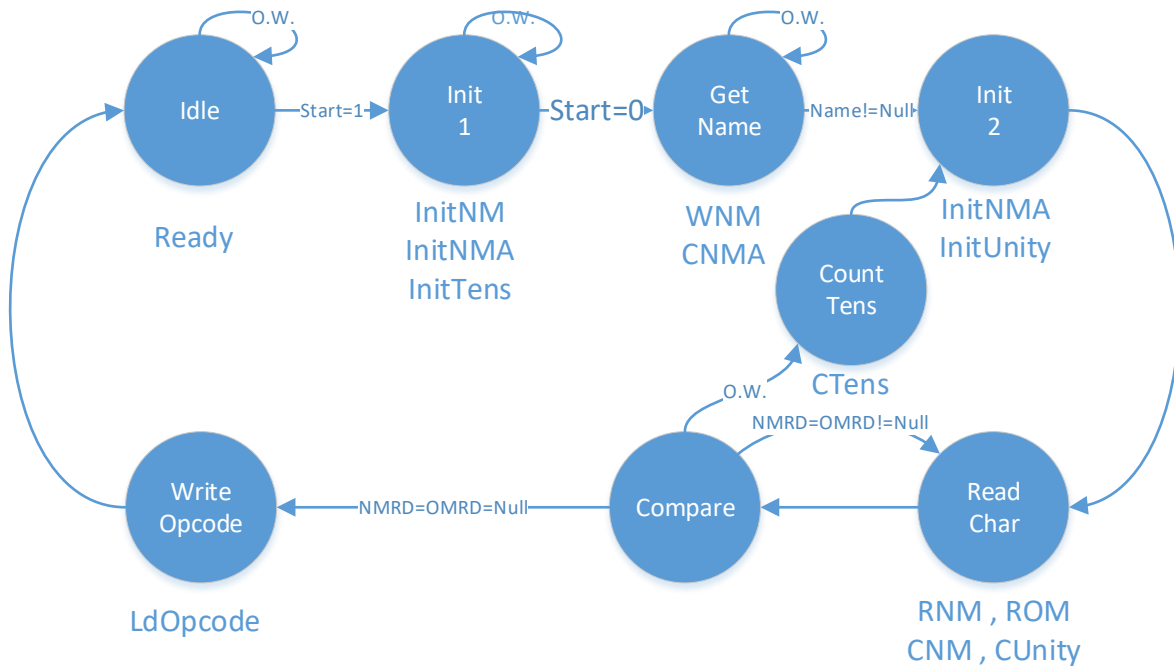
O.W.
Idle
Ready
Start=1
O.W.
Init
1
InitNM
InitNMA
InitTens
Start=0
O.W.
Get
Name
WNM
CNMA
Name!=Null
Init
2
InitNMA
InitUnity
Count
Tens
CTens
O.W.
NMRD=OMRD!=Null
Write
Opcode
LdOpcode
NMRD=OMRD=Null
Compare
Read
Char
RNM , ROM
CNM , CUnity